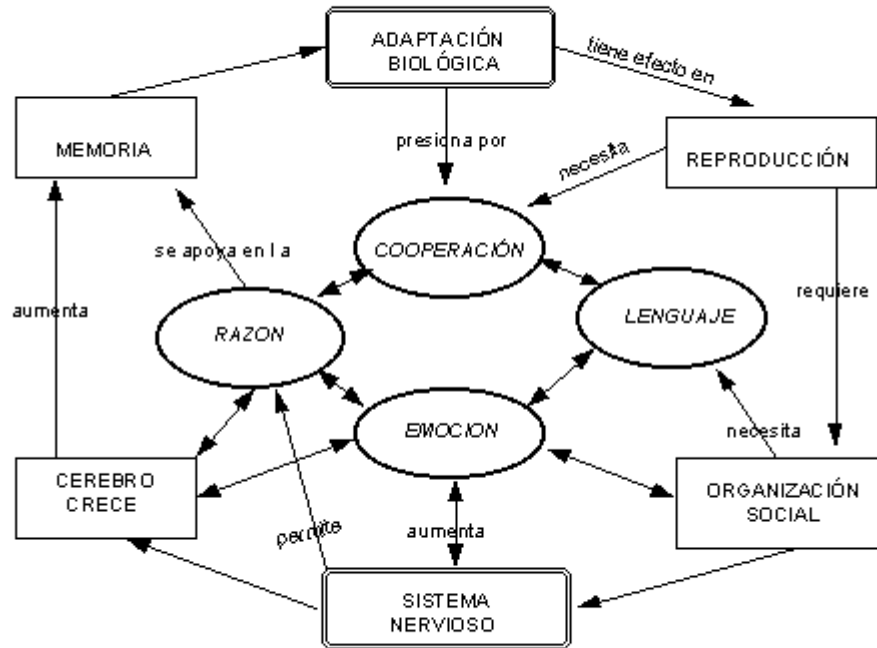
ADAPTACIÓN BIOLÓGICA

tiene efecto en

MEMORIA

presiona por

necesita

REPRODUCCIÓN

se apoya en la

COOPERACIÓN

aumenta

requiere

RAZON

LENGUAJE

EMOCION

necesita

CEREBRO CRECE

ORGANIZACIÓN SOCIAL

permite

aumenta

SISTEMA NERVIOSO